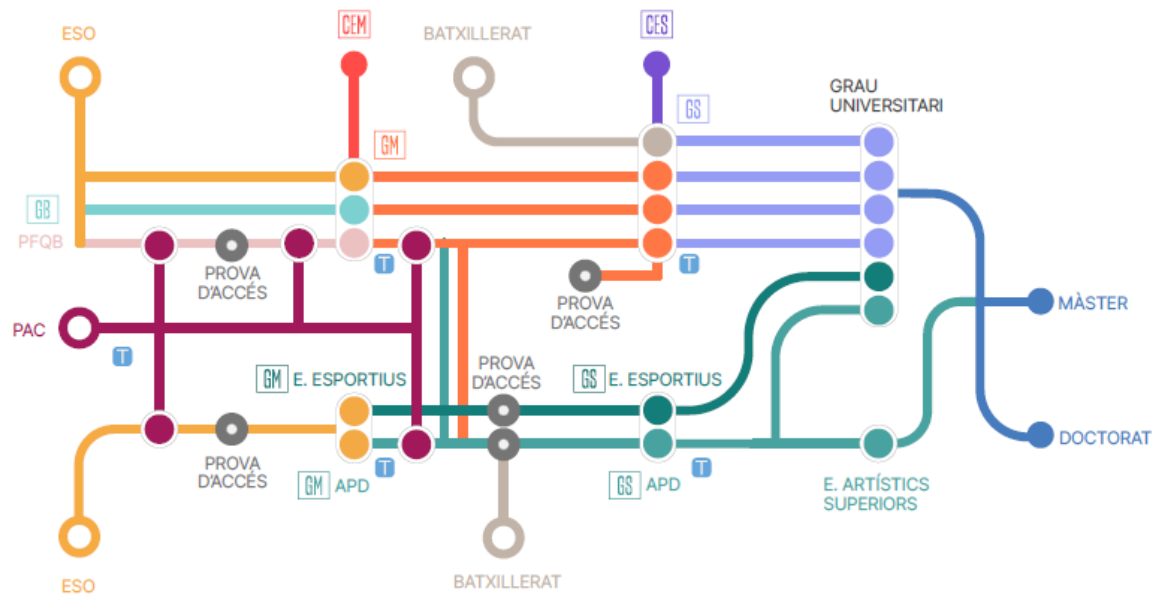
ESO

CEM

BATXILLERAT

CES

GS

GRAU UNIVERSITARI

GM

GB

PFQB

PROVA D'ACCÉS

T

T

PROVA D'ACCÉS

PAC

T

MÀSTER

GM E. ESPORTIUS

PROVA D'ACCÉS

GS E. ESPORTIUS

PROVA D'ACCÉS

T

GM APD

GS APD

T

E. ARTÍSTICS SUPERIORS

DOCTORAT

ESO

BATXILLERAT